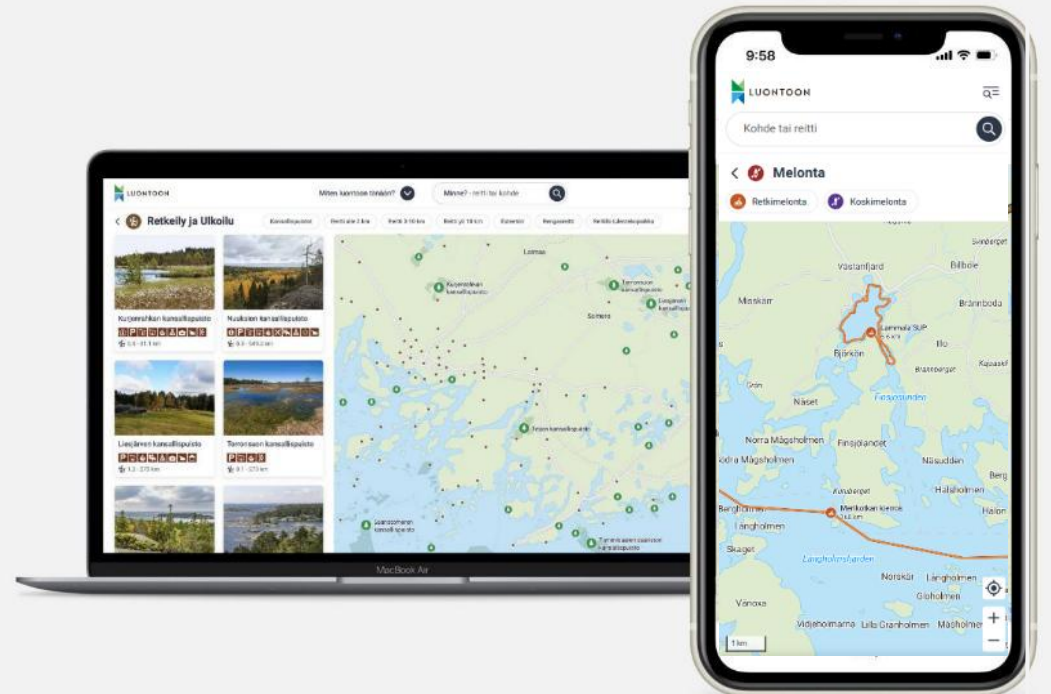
LUONTOON

Miten kaarteon tänään?

Minne? - reitti tai kohde

Retkeily ja Ulkoilu

Kansallispuistot

Reitti alle 3 km

Reitti 3-10 km

Reitti yli 10 km

Esteetön

Rengasreitti

Kurjenrahkan kansallispuisto

Nuuksion kansallispuisto

Liesjärven kansallispuisto

Torronsuon kansallispuisto

Kurjenrahkan kansallispuisto

Torronsuon kansallispuisto

Salmela

Lohmaa

Saaristomeren kansallispuisto

MacBook Air

9:58

LUONTOON

Kohde tai reitti

Melonta

Retkimelonta

Koskimelonta

Västanfjärd

Billböle

Söndergert

Mässkär

Brännboda

Lammala SUP

Björkön

Ilo

Kajuasel

Gran

Näset

Brännbergel

Finsjösunden

Norra Mägsholmen

Finsjölandet

Södra Mägsholmen

Näsudden

Berg

Hallsholmen

Bergholmen

Merikotkan kierros

Halon

Långholmen

Skaget

Långholmsfjärden

Norskär

Långholmen

Glöholmen

Vänoxa

Vidjeholmarna

Lilla Granholmen

Mässholmen

1 km